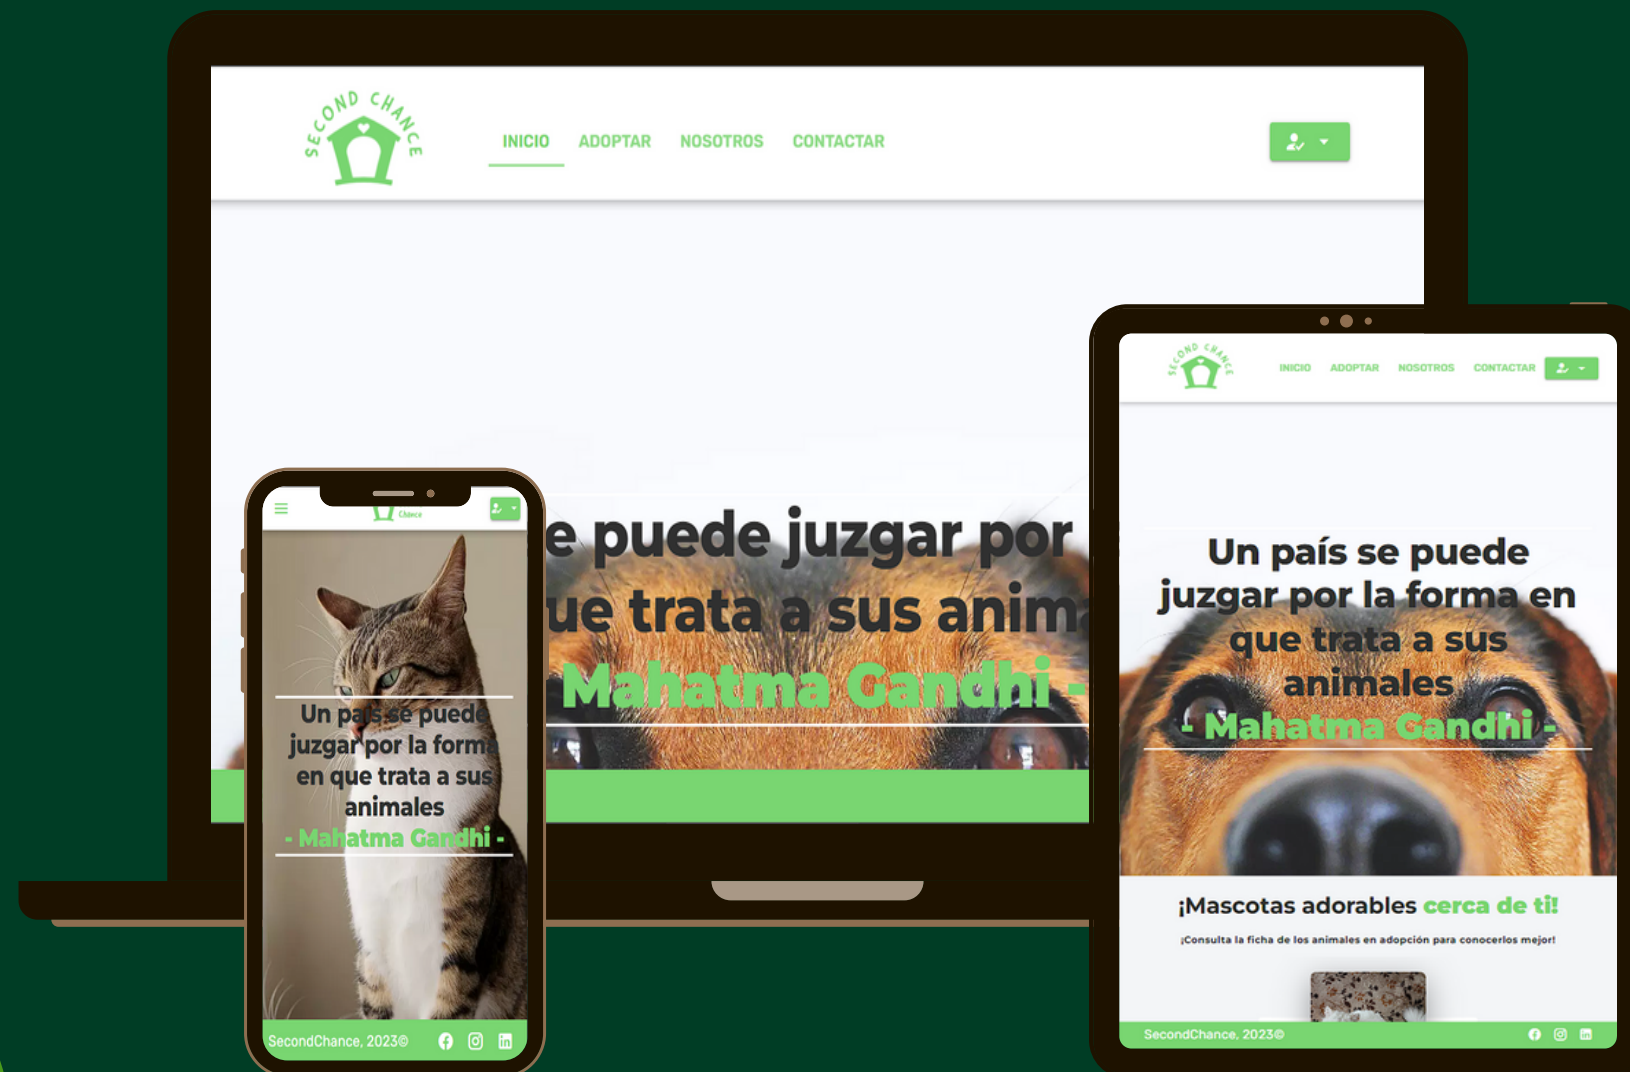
SECOND CHANCE

INICIO ADOPTAR NOSOTROS CONTACTAR

e puede juzgar por
ue trata a sus anim
Mahatma Gandhi -

Chance

Un país se puede juzgar por la forma en que trata a sus animales
- Mahatma Gandhi -

SecondChance, 2023©

SECOND CHANCE

INICIO ADOPTAR NOSOTROS CONTACTAR

Un país se puede juzgar por la forma en que trata a sus animales
- Mahatma Gandhi -

¡Mascotas adorables cerca de ti!

¡Consulta la ficha de los animales en adopción para conocerlos mejor!

SecondChance, 2023©